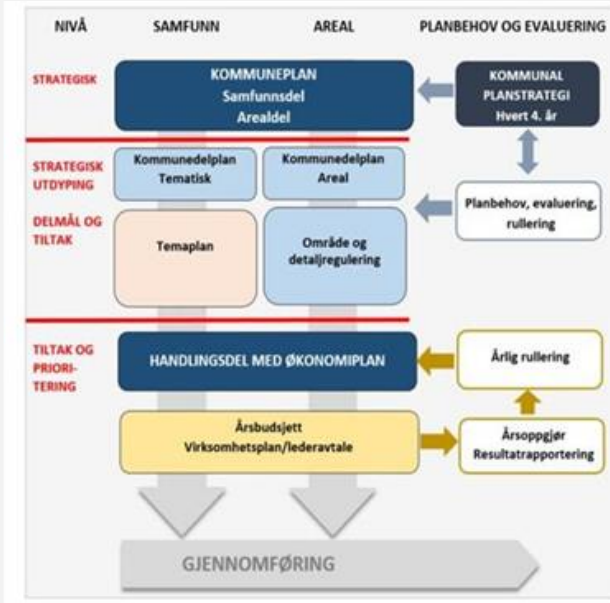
NIVÅ SAMFUNN AREAL PLANBEHOV OG EVALUERING

STRATEGISK

KOMMUNEPLAN
Samfunnsdel
Arealdel

KOMMUNAL PLANSTRATEGI
Hvert 4. år

STRATEGISK UTDYPING

Kommunedelplan
Tematisk

Kommunedelplan
Areal

DELMÅL OG TILTAK

Temaplan

Område og detaljregulering

Planbehov, evaluering, rullering

TILTAK OG PRIORI-TERING

HANDLINGSDEL MED ØKONOMIPLAN

Årlig rullering

Årsbudsjett
Virksomhetsplan/lederavtale

Årsoppgjør
Resultatrapportering

GJENNOMFØRING